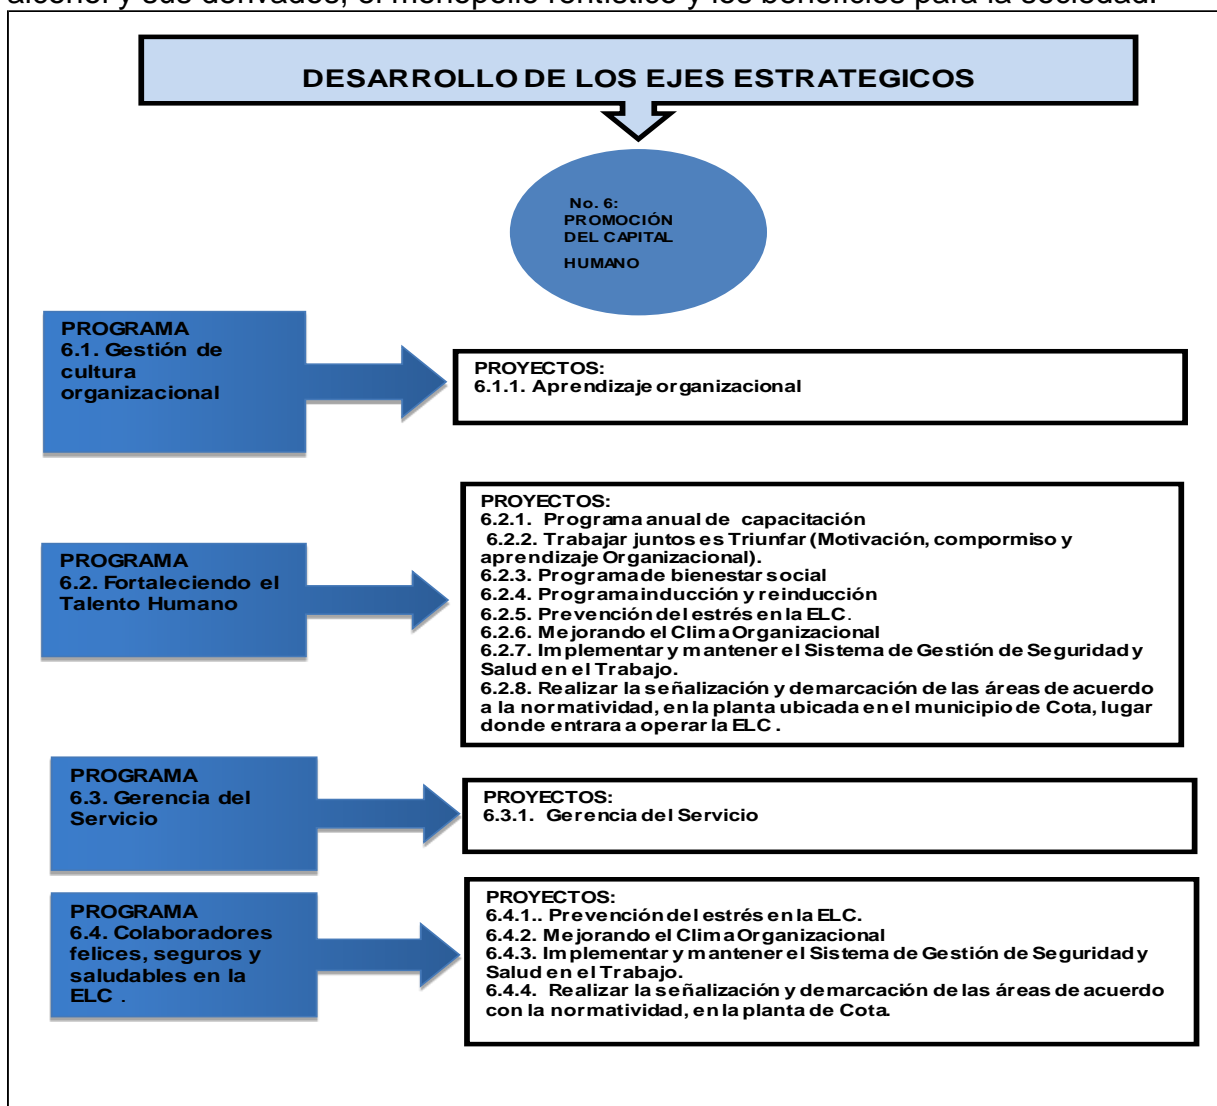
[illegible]

DESARROLLO DE LOS EJES ESTRATEGICOS

No. 6:
PROMOCIÓN DEL CAPITAL HUMANO

PROGRAMA
6.1. Gestión de cultura organizacional

PROYECTOS:
6.1.1. Aprendizaje organizacional

PROGRAMA
6.2. Fortaleciendo el Talento Humano

PROYECTOS:
6.2.1. Programa anual de capacitación
6.2.2. Trabajar juntos es Triunfar (Motivación, compormiso y aprendizaje Organizacional).
6.2.3. Programa de bienestar social
6.2.4. Programa inducción y reinducción
6.2.5. Prevención del estrés en la ELC.
6.2.6. Mejorando el Clima Organizacional
6.2.7. Implementar y mantener el Sistema de Gestión de Seguridad y Salud en el Trabajo.
6.2.8. Realizar la señalización y demarcación de las áreas de acuerdo a la normatividad, en la planta ubicada en el municipio de Cota, lugar donde entrara a operar la ELC .

PROGRAMA
6.3. Gerencia del Servicio

PROYECTOS:
6.3.1. Gerencia del Servicio

PROGRAMA
6.4. Colaboradores felices, seguros y saludables en la ELC .

PROYECTOS:
6.4.1.. Prevención del estrés en la ELC.
6.4.2. Mejorando el Clima Organizacional
6.4.3. Implementar y mantener el Sistema de Gestión de Seguridad y Salud en el Trabajo.
6.4.4. Realizar la señalización y demarcación de las áreas de acuerdo con la normatividad, en la planta de Cota.